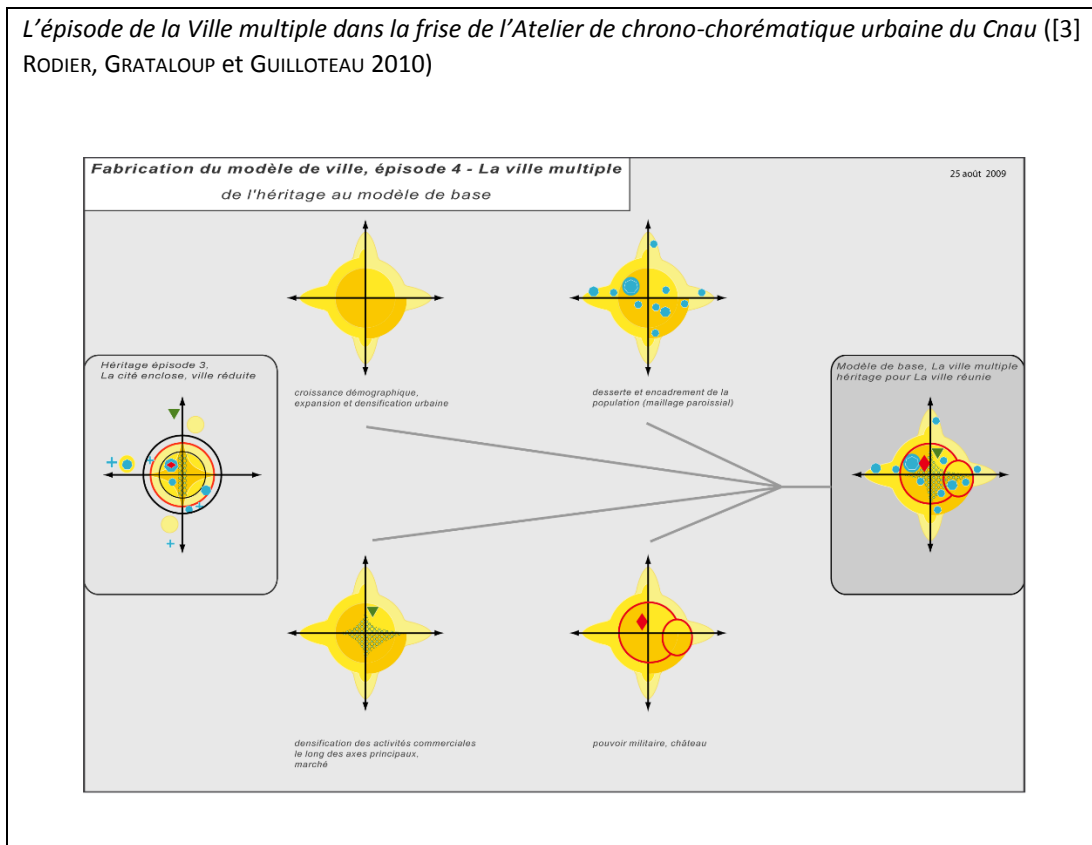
*L'épisode de la Ville multiple dans la frise de l'Atelier de chrono-chorématique urbaine du Cnau* ([3] RODIER, GRATALOUP et GUILLOTEAU 2010)

Fabrication du modèle de ville, épisode 4 - La ville multiple

de l'héritage au modèle de base

25 août 2009

Héritage épisode 3, La cité enclose, ville réduite

croissance démographique, expansion et densification urbaine

desserte et encadrement de la population (maillage paroissial)

Modèle de base, La ville multiple héritage pour La ville réunie

densification des activités commerciales le long des axes principaux, marché

pouvoir militaire, château